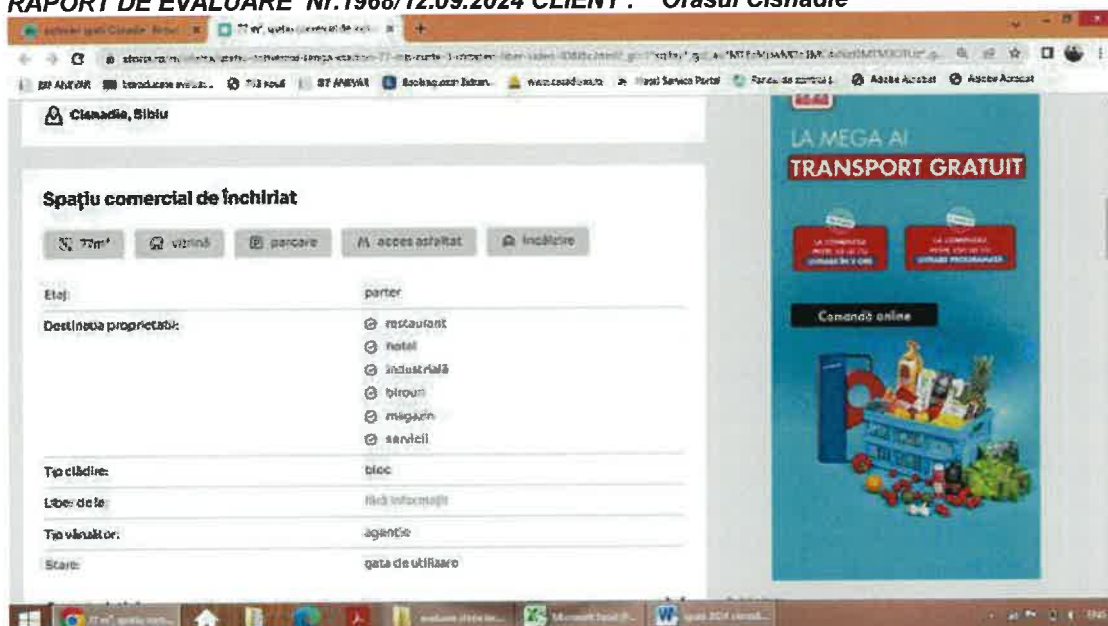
RAPORT DE EVALUARE Nr.1968/12.09.2024 CLIENT : Orasul Cisnadie

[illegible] | 77 m², spațiu comercial de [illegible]

Cisnadie, Sibiu

Spațiu comercial de închiriat

77m² | vitrină | parcare | acces asfaltat | încălzire

| Etaj: | parter |
|---|---|
| Destinația proprietății: | restaurant<br>hotel<br>industrială<br>birouri<br>magazin<br>servicii |
| Tip clădire: | bloc |
| Liber de la: | nicio informație |
| Tip vânzător: | agenție |
| Stare: | gata de utilizare |

LA MEGA AI
TRANSPORT GRATUIT

Comandă online